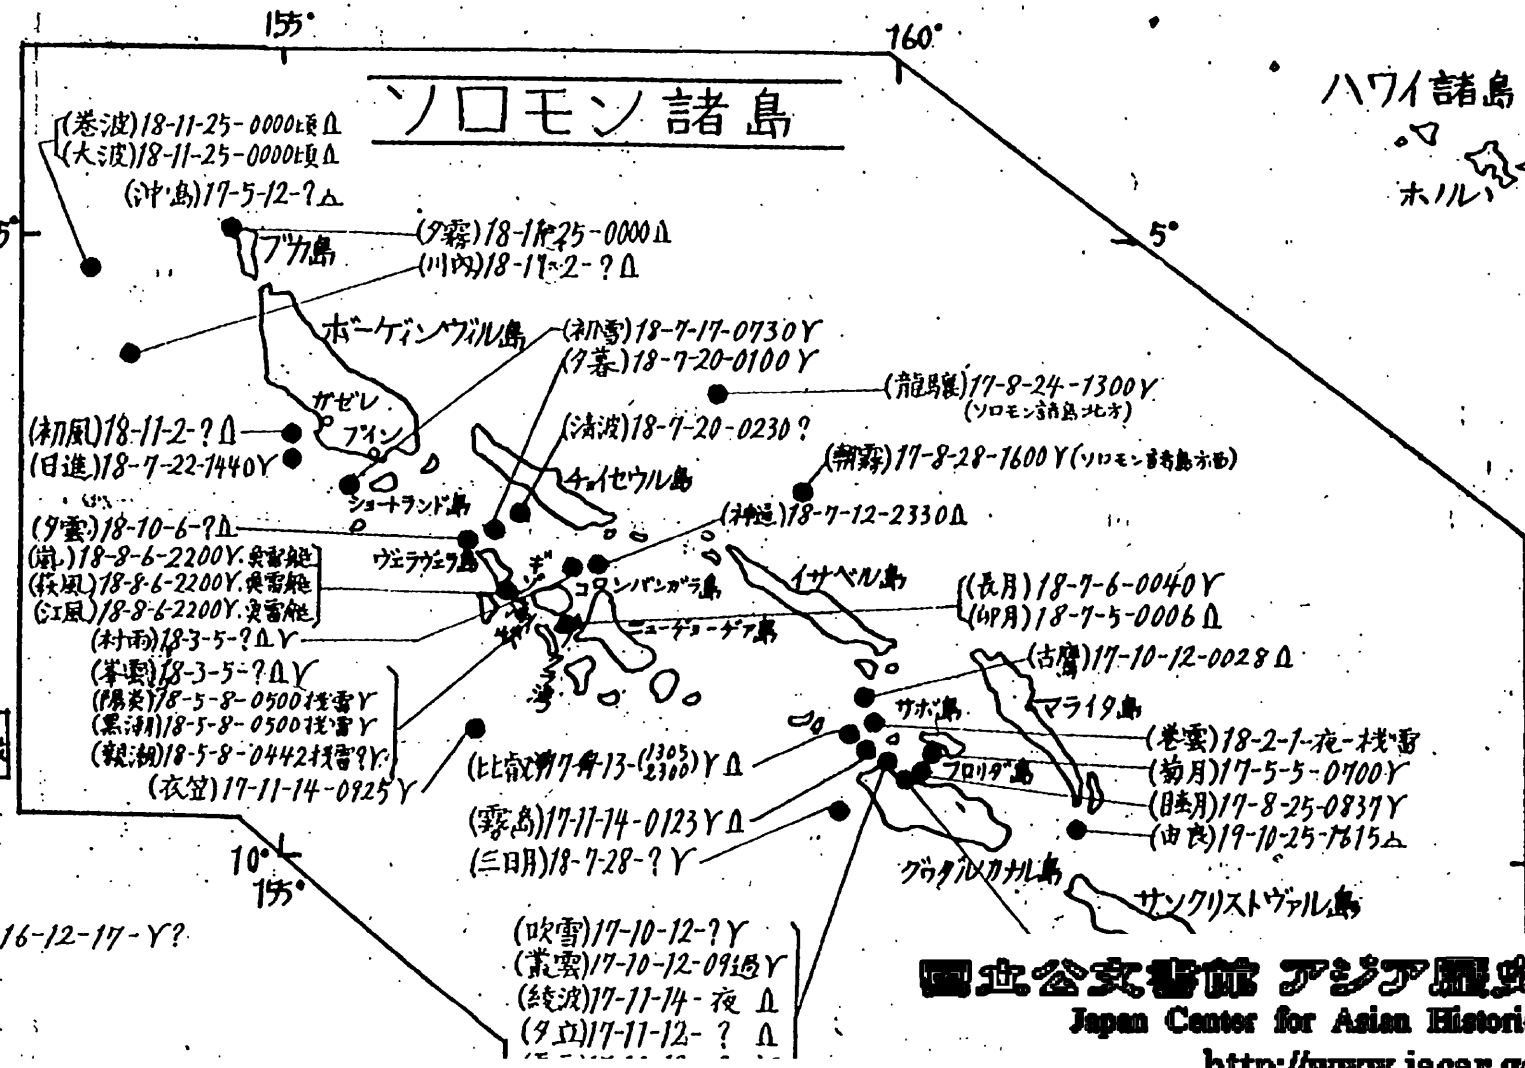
155°
160°
ソロモン諸島
ハワイ諸島
ホノル
5°
5°
(巻波)18-11-25-0000頃 Δ
(大波)18-11-25-0000頃 Δ
(沖島)17-5-12-? Δ
(夕霧)18-11-25-0000 Δ
ブカ島
(川内)18-11-2-? Δ
ボーゲンヴィル島
(初雪)18-7-17-0730 Y
(夕暮)18-7-20-0100 Y
(龍驤)17-8-24-1300 Y
(ソロモン諸島北方)
ガゼレ
ブイン
(初風)18-11-2-? Δ
(日進)18-7-22-1440 Y
(清波)18-7-20-0230 ?
チョイセウル島
(朝霧)17-8-28-1600 Y (ソロモン諸島北西)
ショートランド島
(夕雲)18-10-6-? Δ
(神通)18-7-12-2330 Δ
(嵐)18-8-6-2200 Y. 魚雷艇
(萩風)18-8-6-2200 Y. 魚雷艇
(江風)18-8-6-2200 Y. 魚雷艇
ヴェラヴェラ島
ギゾ
コロンバンガラ島
イサベル島
(長月)18-7-6-0040 Y
(卯月)18-7-5-0006 Δ
(村雨)18-3-5-? Δ Y
ニュージョージア島
(峯雲)18-3-5-? Δ Y
(陽炎)18-5-8-0500 機雷 Y
(黒潮)18-5-8-0500 機雷 Y
(親潮)18-5-8-0442 機雷 ? Y
(衣笠)17-11-14-0925 Y
(古鷹)17-10-12-0028 Δ
マライタ島
サボ島
(巻雲)18-2-1-夜-機雷
(菊月)17-5-5-0700 Y
(睦月)17-8-25-0837 Y
(由良)17-10-25-1615 Δ
(比叡)17-11-13-(1305/2300) Y Δ
フロリダ島
(霧島)17-11-14-0123 Y Δ
(三日月)18-7-28-? Y
10°
155°
グヮダルカナル島
サンクリストヴァル島
16-12-17-Y?
(吹雪)17-10-12-? Y
(叢雲)17-10-12-0915 Y
(綾波)17-11-14-夜 Δ
(夕立)17-11-12-? Δ
国立公文書館 アジア歴史
Japan Center for Asian Histori
http://www.jacar.g